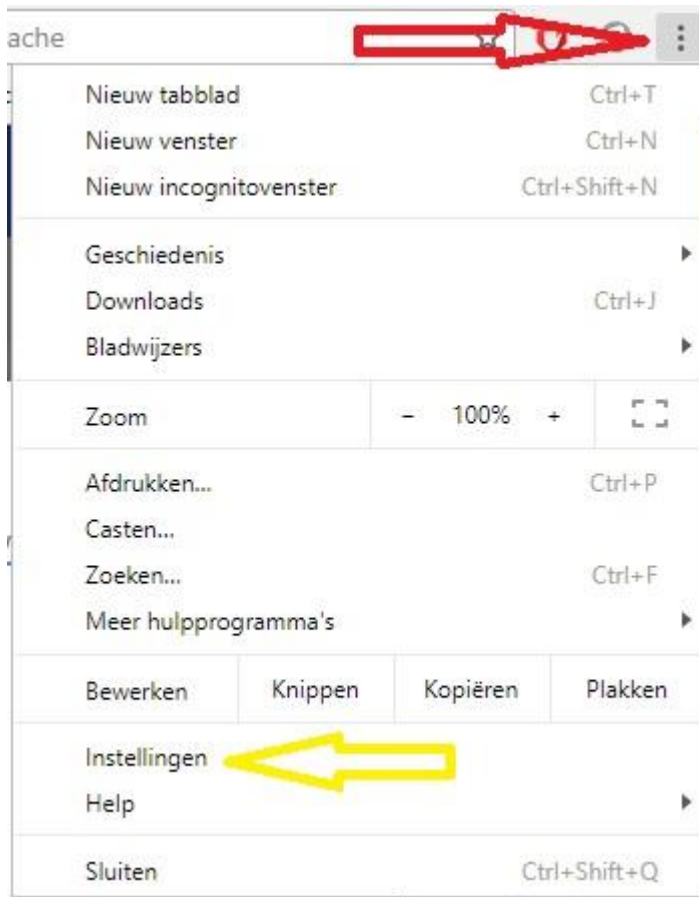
ache

Nieuw tabblad Ctrl+T
Nieuw venster Ctrl+N
Nieuw incognitovenster Ctrl+Shift+N

Geschiedenis
Downloads Ctrl+J
Bladwijzers

Zoom – 100% +

Afdrukken... Ctrl+P
Casten...
Zoeken... Ctrl+F
Meer hulpprogramma's

| Bewerken | Knippen | Kopiëren | Plakken |
|---|---|---|---|

Instellingen
Help

Sluiten Ctrl+Shift+Q